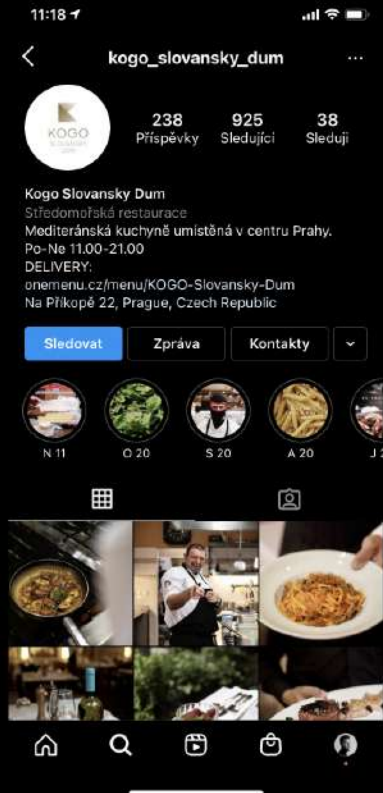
11:18

kogo_slovansky_dum

KOGO

238 Příspěvky
925 Sledující
38 Sleduji

Kogo Slovansky Dum
Středomořská restaurace
Mediteránská kuchyně umístěná v centru Prahy.
Po-Ne 11.00-21.00
DELIVERY:
onemenu.cz/menu/KOGO-Slovansky-Dum
Na Příkopě 22, Prague, Czech Republic

Sledovat
Zpráva
Kontakty

N 11
O 20
S 20
A 20
J 2